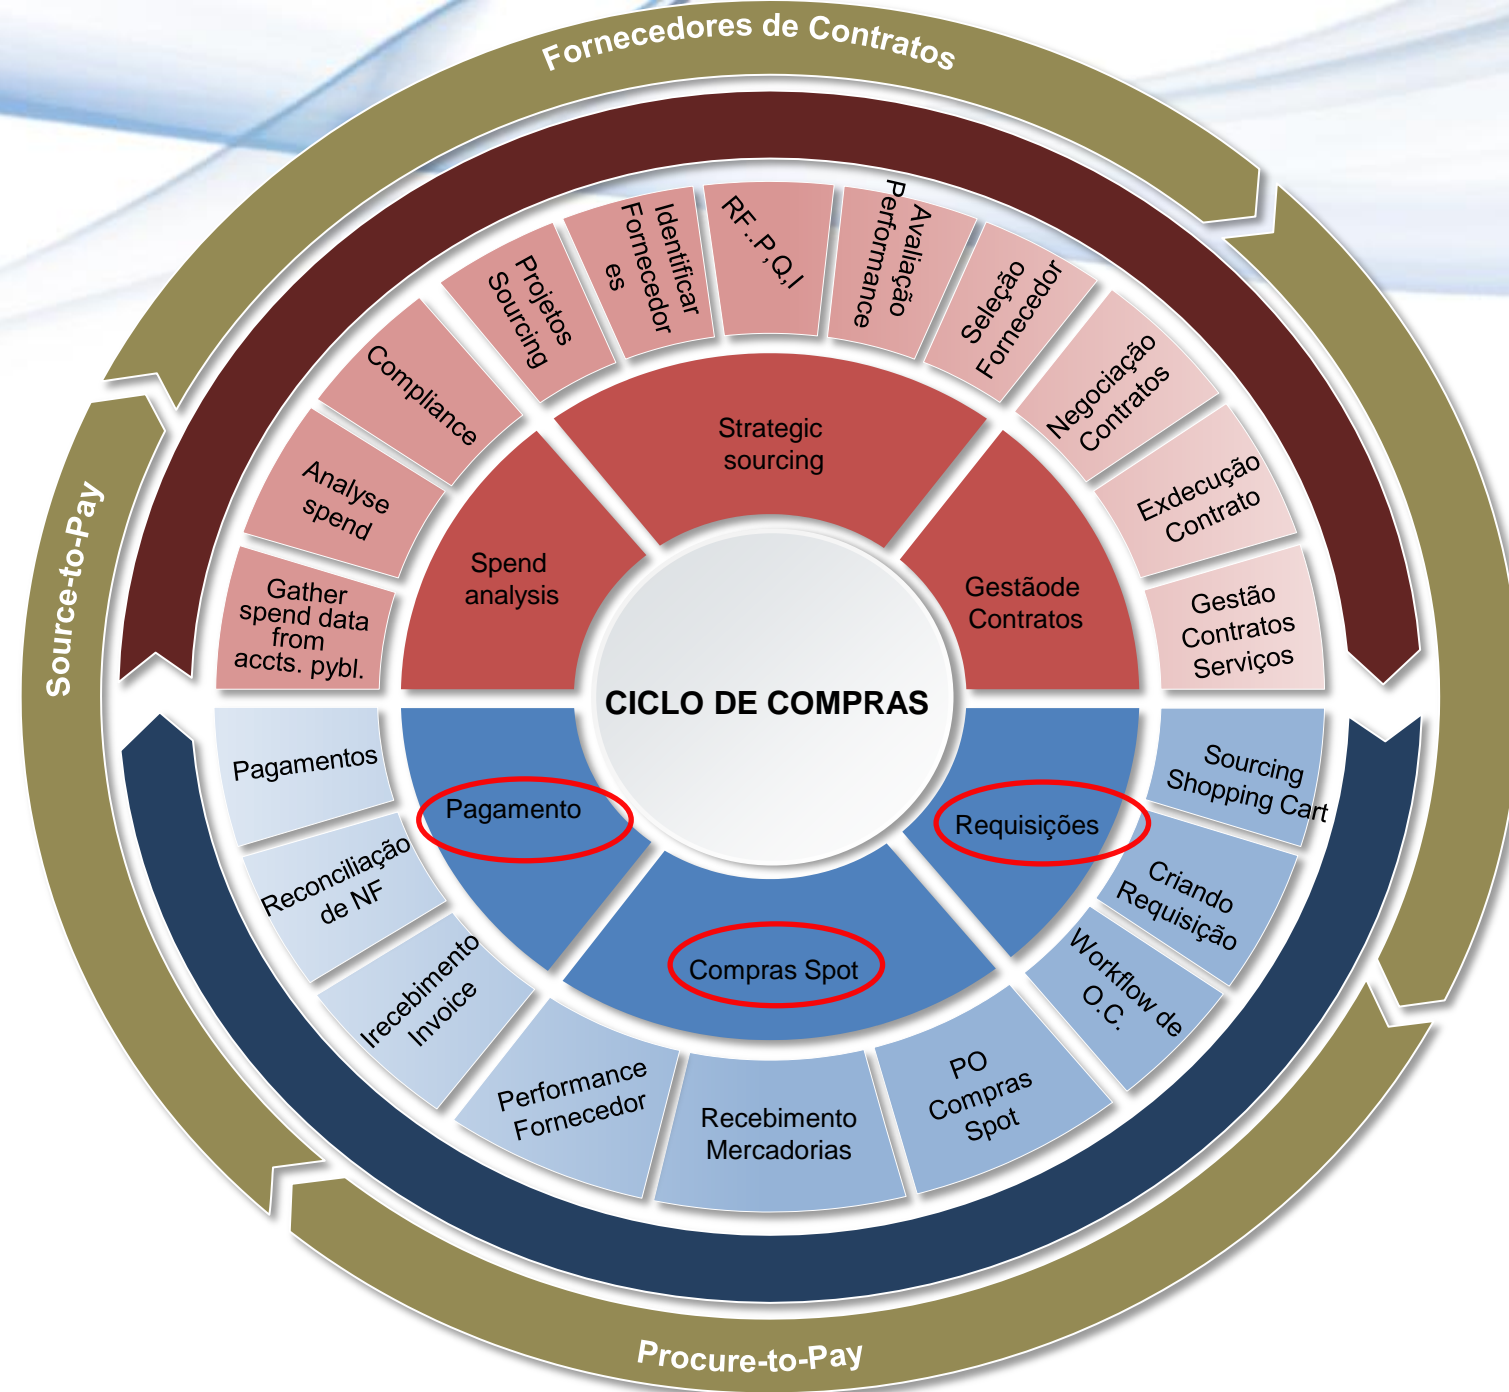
Fornecedores de Contratos

Source-to-Pay

Gather spend data from accts. pybl.

Analyse spend

Compliance

Projetos Sourcing

Identificar Fornecedores

RF..P,Q,I

Avaliação Performance

Seleção Fornecedor

Negociação Contratos

Exdecução Contrato

Gestão Contratos Serviços

Spend analysis

Strategic sourcing

Gestãode Contratos

CICLO DE COMPRAS

Pagamento

Compras Spot

Requisições

Pagamentos

Reconciliação de NF

Irecebimento Invoice

Performance Fornecedor

Recebimento Mercadorias

PO Compras Spot

Workflow de O.C.

Criando Requisição

Sourcing Shopping Cart

Procure-to-Pay